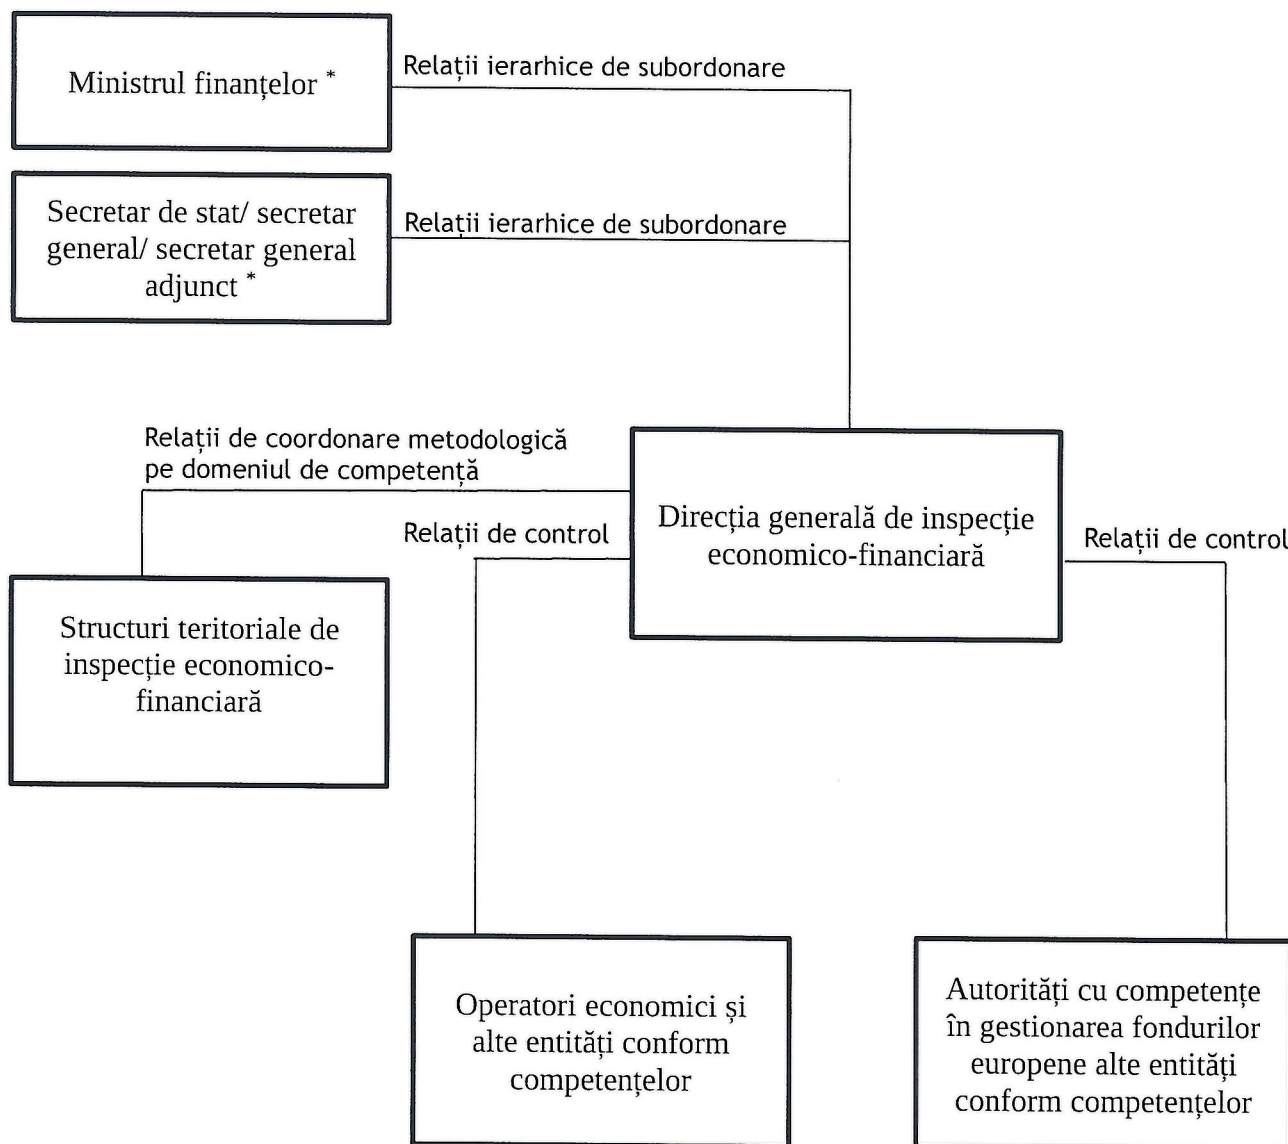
Ministrul finanțelor *

Relații ierarhice de subordonare

Secretar de stat/ secretar general/ secretar general adjunct *

Relații ierarhice de subordonare

Relații de coordonare metodologică pe domeniul de competență

Relații de control

Direcția generală de inspecție economico-financiară

Relații de control

Structuri teritoriale de inspecție economico-financiară

Operatori economici și alte entități conform competențelor

Autorități cu competențe în gestionarea fondurilor europene alte entități conform competențelor